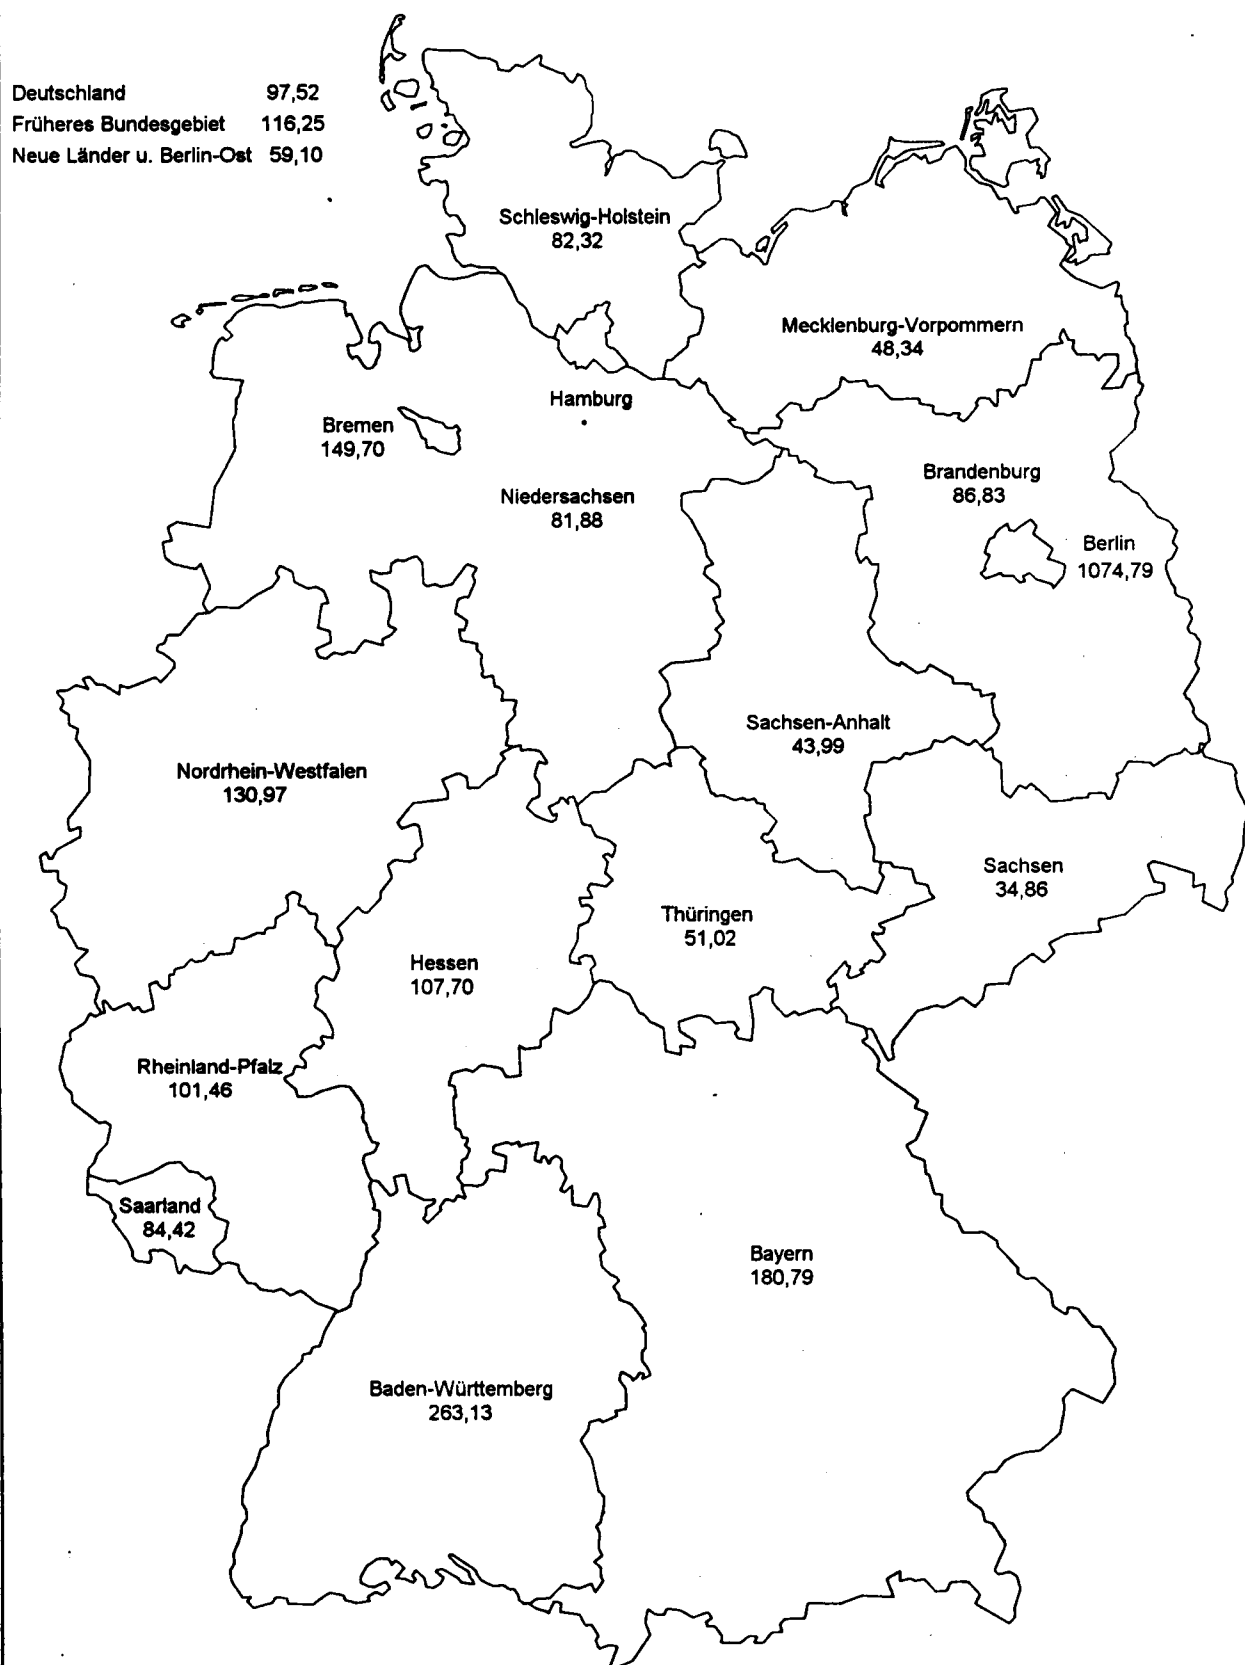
| | |
|---|---|
| Deutschland | 97,52 |
| Früheres Bundesgebiet | 116,25 |
| Neue Länder u. Berlin-Ost | 59,10 |

Schleswig-Holstein
82,32

Mecklenburg-Vorpommern
48,34

Hamburg

Bremen
149,70

Niedersachsen
81,88

Brandenburg
86,83

Berlin
1074,79

Sachsen-Anhalt
43,99

Nordrhein-Westfalen
130,97

Sachsen
34,86

Thüringen
51,02

Hessen
107,70

Rheinland-Pfalz
101,46

Saarland
84,42

Bayern
180,79

Baden-Württemberg
263,13